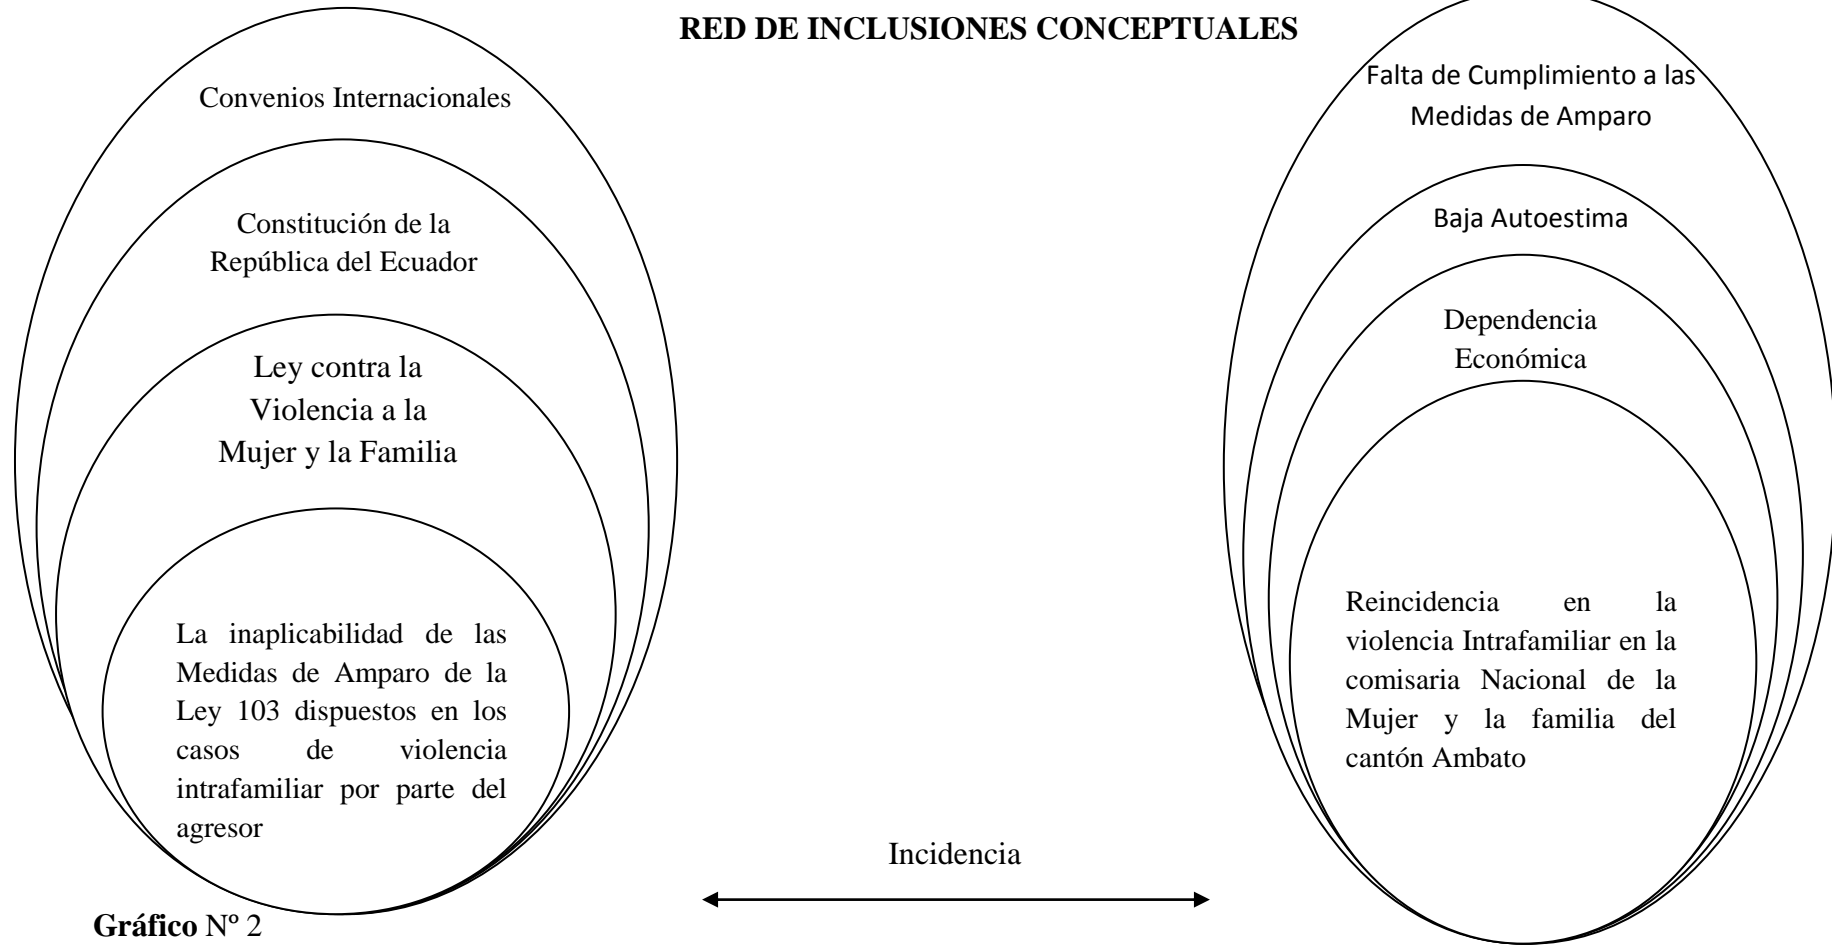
RED DE INCLUSIONES CONCEPTUALES

Convenios Internacionales

Constitución de la República del Ecuador

Ley contra la Violencia a la Mujer y la Familia

La inaplicabilidad de las Medidas de Amparo de la Ley 103 dispuestos en los casos de violencia intrafamiliar por parte del agresor

Falta de Cumplimiento a las Medidas de Amparo

Baja Autoestima

Dependencia Económica

Reincidencia en la violencia Intrafamiliar en la comisaria Nacional de la Mujer y la familia del cantón Ambato

Incidencia

Gráfico Nº 2